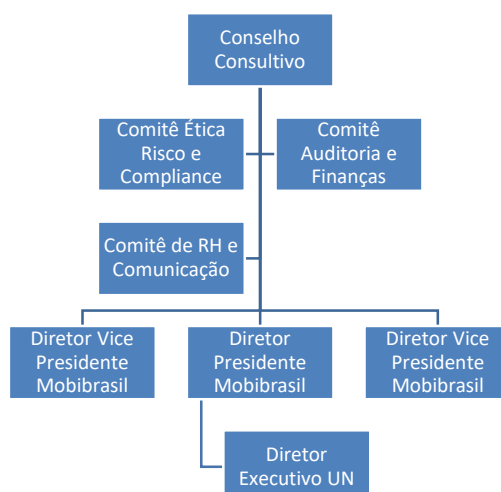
Conselho Consultivo

Comitê Ética Risco e Compliance

Comitê Auditoria e Finanças

Comitê de RH e Comunicação

Diretor Vice Presidente Mobibrasil

Diretor Presidente Mobibrasil

Diretor Vice Presidente Mobibrasil

Diretor Executivo UN